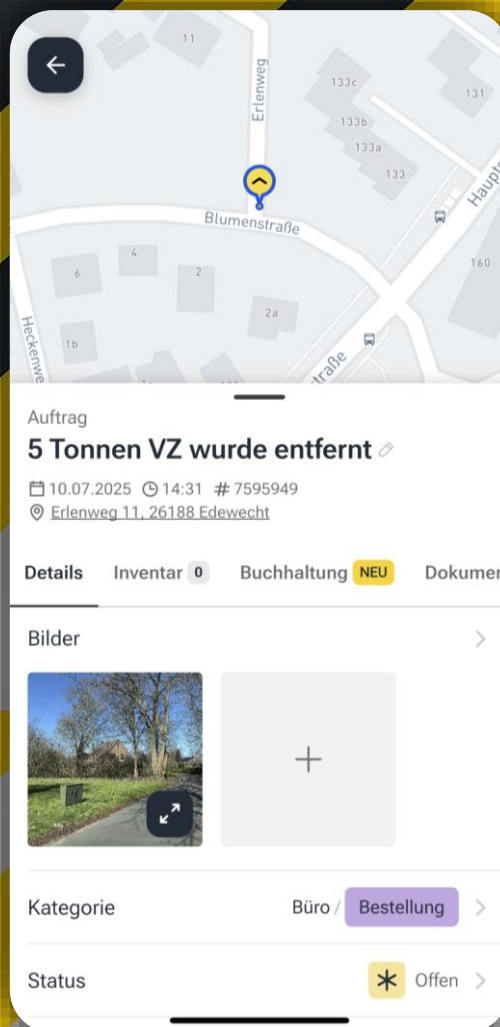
11
Erlenweg
133c
131
133b
133a
133
Blumenstraße
Haupt
160
6
4
2
2a
Heckenwe
1b
straße

Auftrag
5 Tonnen VZ wurde entfernt
10.07.2025 14:31 # 7595949
Erlenweg 11, 26188 Edewecht

Details Inventar 0 Buchhaltung NEU Dokumen

Bilder

+

Kategorie Büro / Bestellung

Status Offen